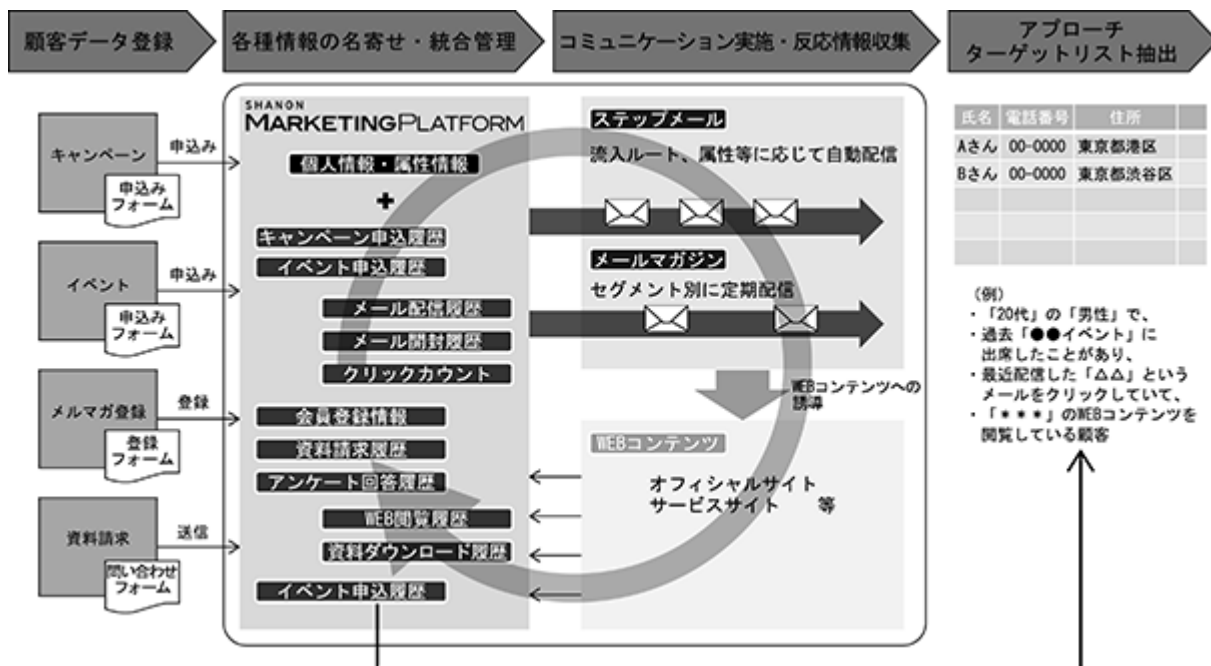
顧客データ登録

各種情報の名寄せ・統合管理

コミュニケーション実施・反応情報収集

アプローチ
ターゲットリスト抽出

キャンペーン
申込み
フォーム
申込み

イベント
申込み
フォーム
申込み

メルマガ登録
登録
フォーム
登録

資料請求
問い合わせ
フォーム
送信

SHANON
MARKETINGPLATFORM

個人情報・属性情報
+
キャンペーン申込履歴
イベント申込履歴
メール配信履歴
メール開封履歴
クリックカウント
会員登録情報
資料請求履歴
アンケート回答履歴
WEB閲覧履歴
資料ダウンロード履歴
イベント申込履歴

ステップメール
流入ルート、属性等に応じて自動配信

メールマガジン
セグメント別に定期配信

WEBコンテンツへの誘導

WEBコンテンツ
オフィシャルサイト
サービスサイト 等

| 氏名 | 電話番号 | 住所 | |
|---|---|---|---|
| Aさん | 00-0000 | 東京都港区 | |
| Bさん | 00-0000 | 東京都渋谷区 | |
| | | | |
| | | | |
| | | | |

(例)
・「20代」の「男性」で、
・過去「●●イベント」に出席したことがあり、
・最近配信した「△△」というメールをクリックしていて、
・「＊＊＊」のWEBコンテンツを閲覧している顧客